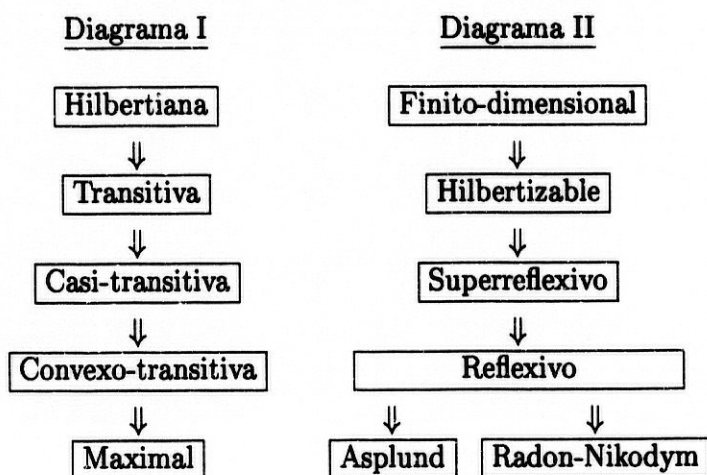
Diagrama I

Hilbertiana

$\Downarrow$

Transitiva

$\Downarrow$

Casi-transitiva

$\Downarrow$

Convexo-transitiva

$\Downarrow$

Maximal

Diagrama II

Finito-dimensional

$\Downarrow$

Hilbertizable

$\Downarrow$

Superreflexivo

$\Downarrow$

Reflexivo

$\Downarrow$ $\Downarrow$

Asplund Radon-Nikodym